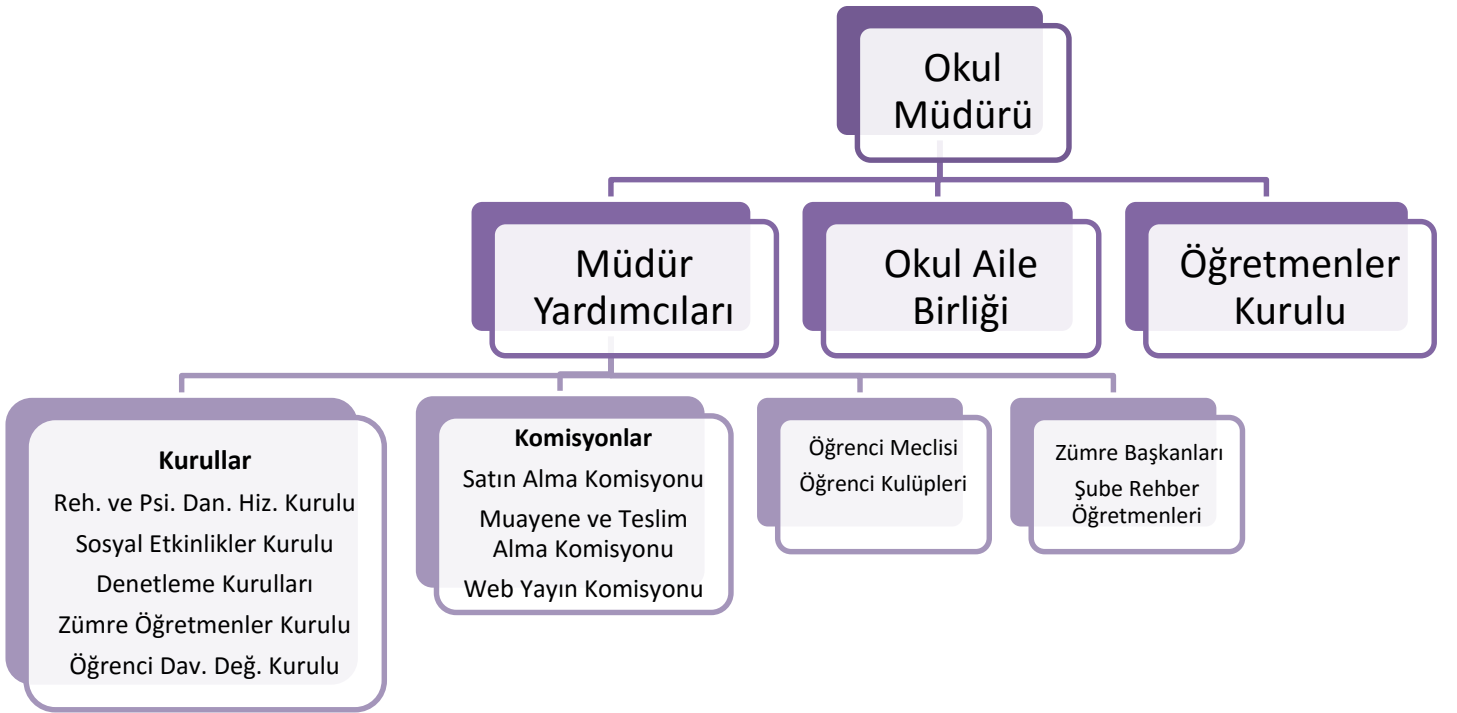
Okul Müdürü

Müdür Yardımcıları

Okul Aile Birliği

Öğretmenler Kurulu

Kurullar
Reh. ve Psi. Dan. Hiz. Kurulu
Sosyal Etkinlikler Kurulu
Denetleme Kurulları
Zümre Öğretmenler Kurulu
Öğrenci Dav. Değ. Kurulu

Komisyonlar
Satın Alma Komisyonu
Muayene ve Teslim Alma Komisyonu
Web Yayın Komisyonu

Öğrenci Meclisi
Öğrenci Kulüpleri

Zümre Başkanları
Şube Rehber Öğretmenleri